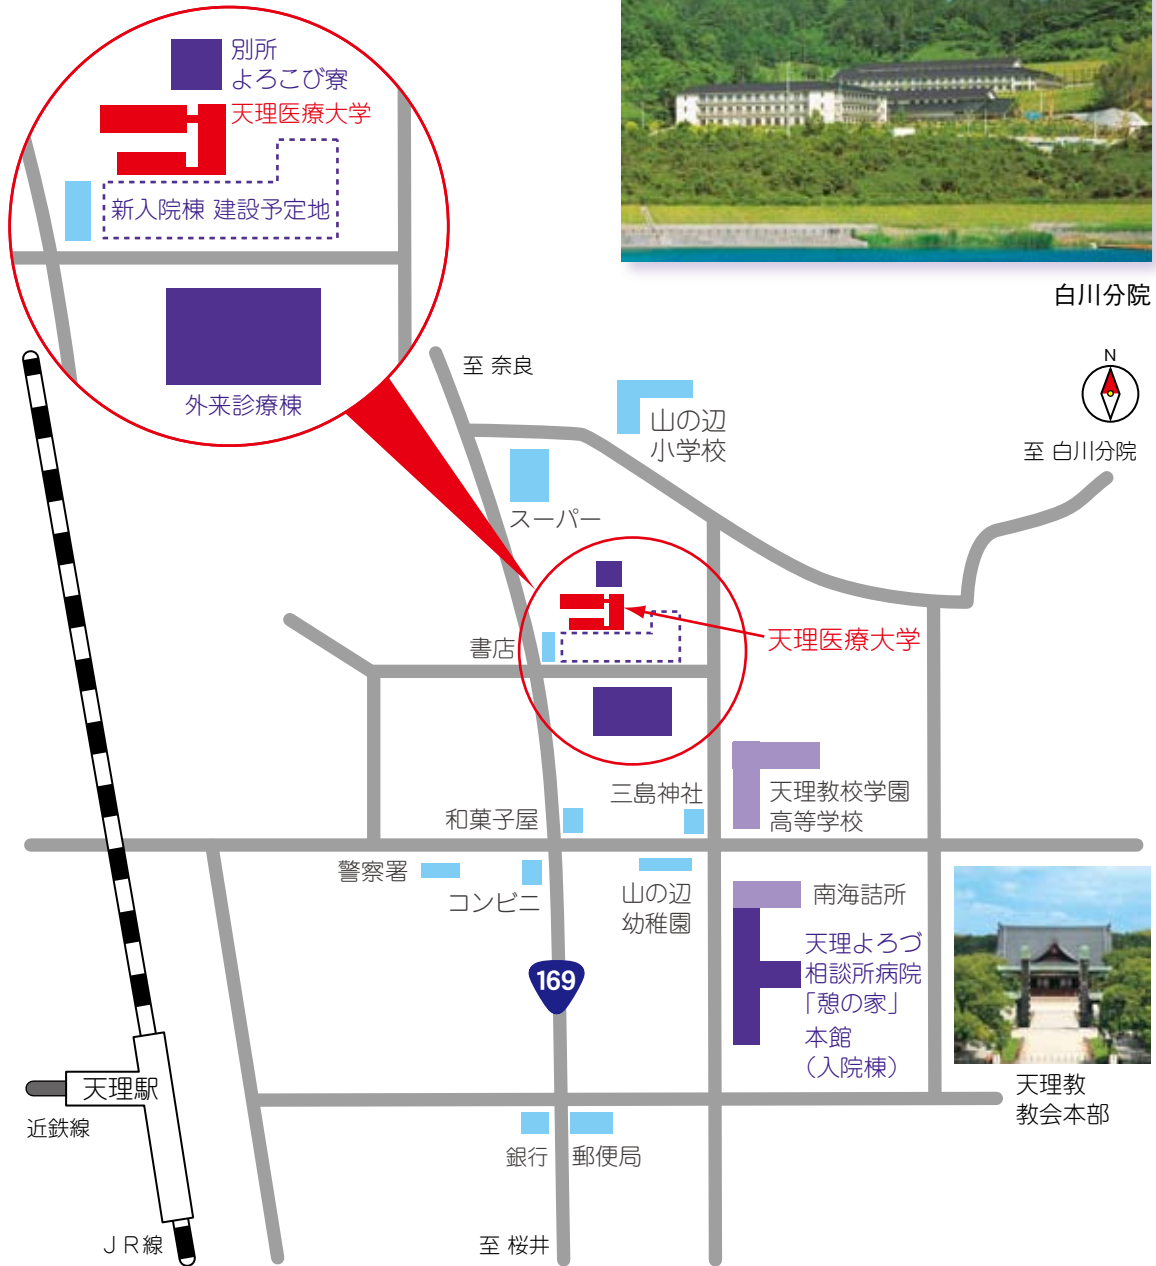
別所
よろこび寮
天理医療大学
新入院棟 建設予定地
外来診療棟

白川分院

至 奈良
山の辺
小学校
N
至 白川分院
スーパー
書店
天理医療大学
三島神社
天理教校学園
高等学校
和菓子屋
警察署
コンビニ
山の辺
幼稚園
南海詰所
天理よろづ
相談所病院
「憩の家」
本館
（入院棟）
169
天理駅
近鉄線
天理教
教会本部
銀行
郵便局
ＪＲ線
至 桜井